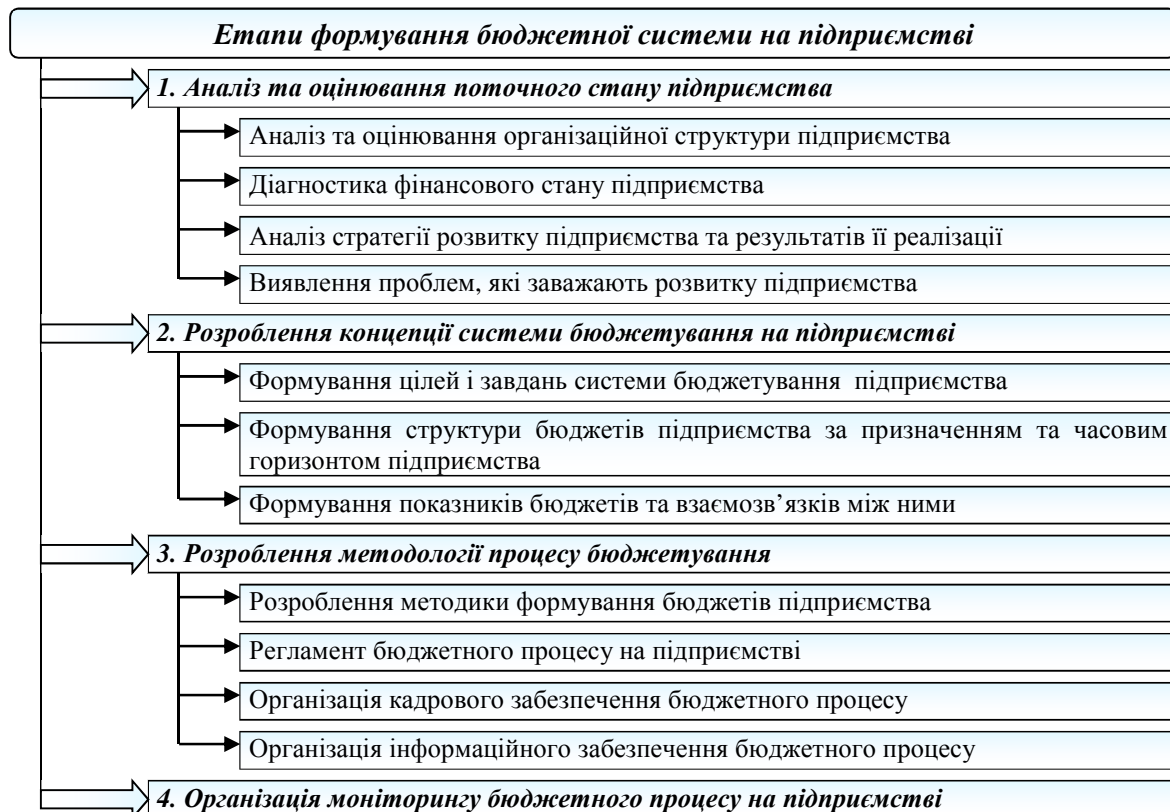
Етапи формування бюджетної системи на підприємстві

1. Аналіз та оцінювання поточного стану підприємства

Аналіз та оцінювання організаційної структури підприємства

Діагностика фінансового стану підприємства

Аналіз стратегії розвитку підприємства та результатів її реалізації

Виявлення проблем, які заважають розвитку підприємства

2. Розроблення концепції системи бюджетування на підприємстві

Формування цілей і завдань системи бюджетування підприємства

Формування структури бюджетів підприємства за призначенням та часовим горизонтом підприємства

Формування показників бюджетів та взаємозв'язків між ними

3. Розроблення методології процесу бюджетування

Розроблення методики формування бюджетів підприємства

Регламент бюджетного процесу на підприємстві

Організація кадрового забезпечення бюджетного процесу

Організація інформаційного забезпечення бюджетного процесу

4. Організація моніторингу бюджетного процесу на підприємстві